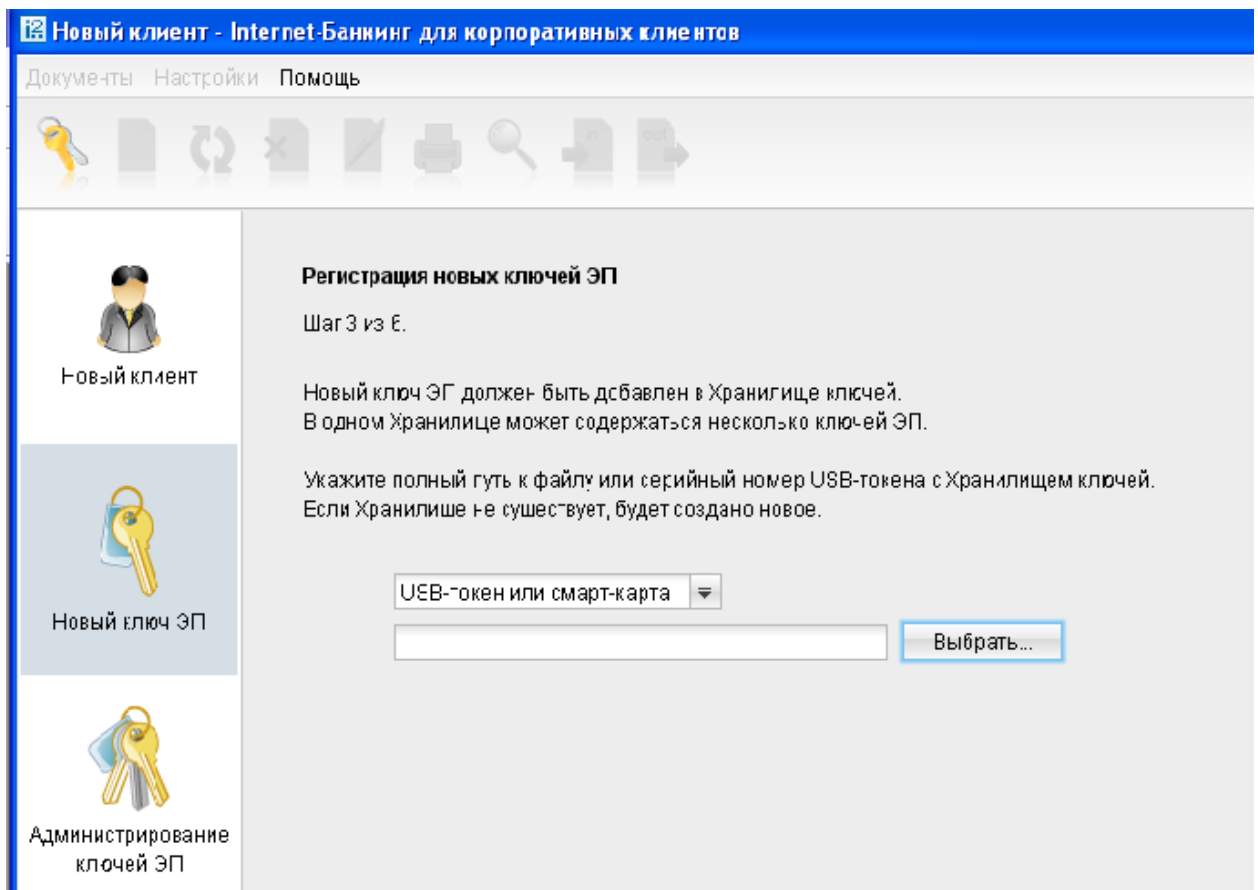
Новый клиент - Internet-Банкинг для корпоративных клиентов

Документы Настройки Помощь

in out

Новый клиент

Новый ключ ЭП

Администрирование ключей ЭП

Регистрация новых ключей ЭП

Шаг 3 из 6.

Новый ключ ЭП должен быть добавлен в Хранилище ключей.
В одном Хранилище может содержаться несколько ключей ЭП.

Укажите полный путь к файлу или серийный номер USB-токена с Хранилищем ключей.
Если Хранилище не существует, будет создано новое.

USB-токен или смарт-карта

Выбрать...